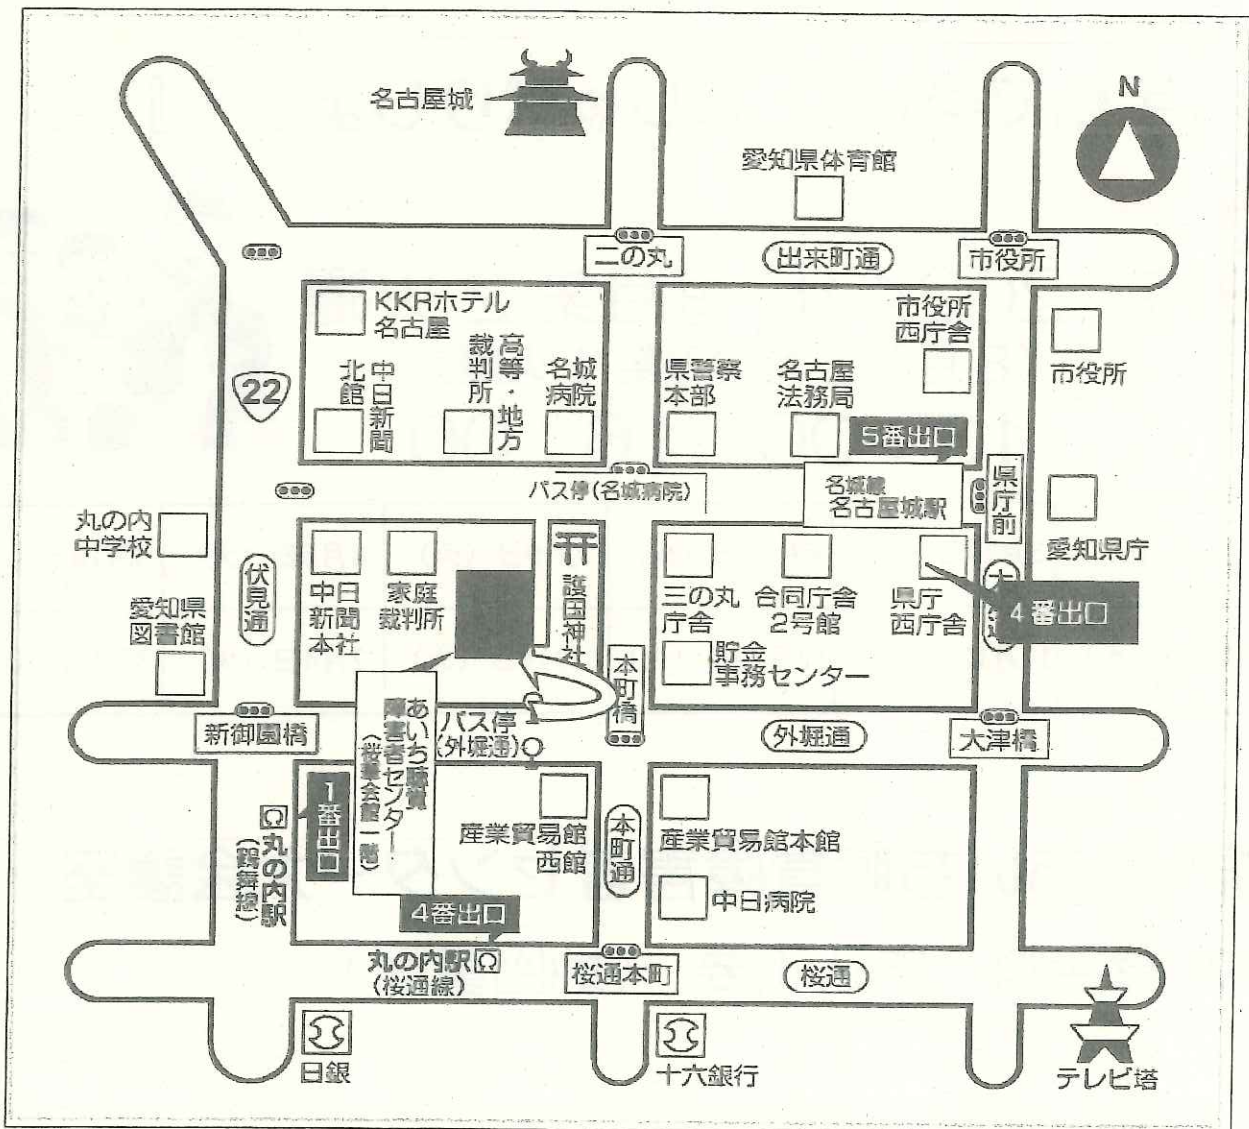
名古屋城

N

愛知県体育館

二の丸

出来町通

市役所

KKRホテル名古屋

北館

中日新聞

高等・地方裁判所

名城病院

県警察本部

名古屋法務局

市役所西庁舎

市役所

22

5番出口

バス停（名城病院）

名城線名古屋城駅

県庁前

丸の内中学校

愛知県図書館

伏見通

中日新聞本社

家庭裁判所

護国神社

三の丸庁舎

合同庁舎2号館

県庁西庁舎

愛知県庁

大津通

4番出口

貯金事務センター

本町橋

あいち聴覚障害者センター（社会会館一階）

バス停（外堀通）

新御園橋

外堀通

大津橋

1番出口

丸の内駅（鶴舞線）

産業貿易館西館

本町通

産業貿易館本館

中日病院

4番出口

丸の内駅（桜通線）

桜通本町

桜通

日銀

十六銀行

テレビ塔